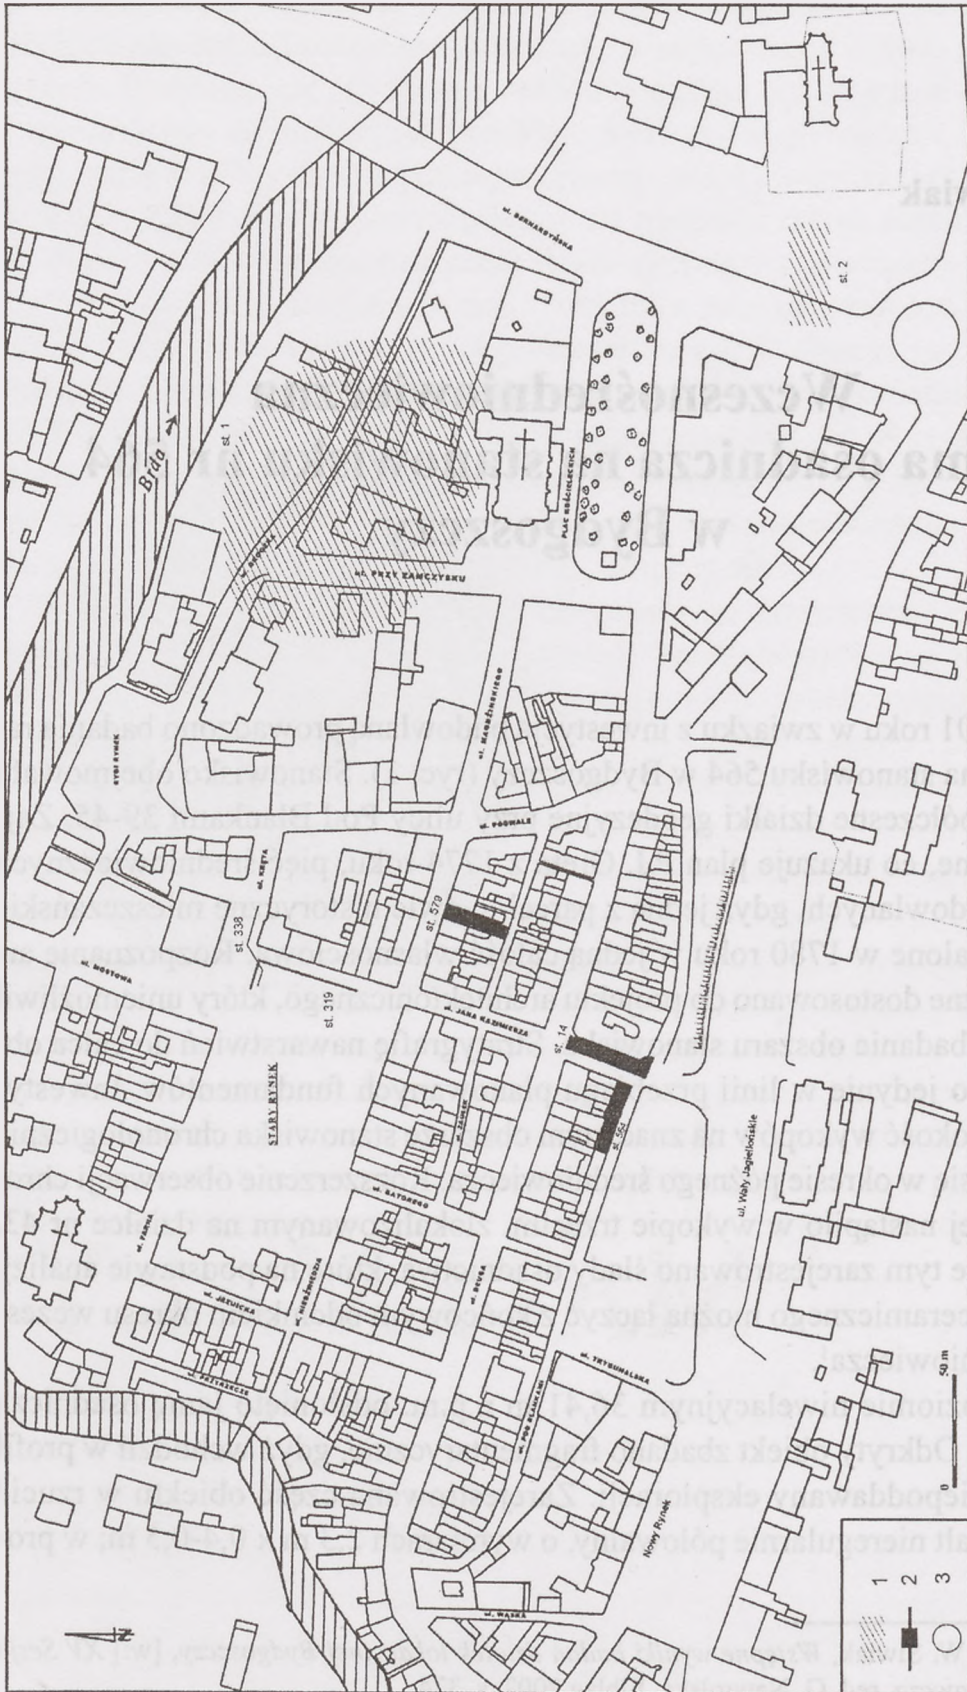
iak

Wczesnośredniowieczna
na osadnicza na stanowisku ... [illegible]
w Bydgoszczy

01 roku w związku z inwestycją ... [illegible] ... badania na stanowisku 564 w Bydgoszczy ... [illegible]

Brda

ul. Bernardyńska

st. 2

st. 1

Plac Kościeleckich

ul. Przy Zamczysku

ul. Grodzka

ul. Magdzińskiego

ul. Kręta

st. 338

ul. Mostowa

st. 319

st. 579

ul. Jana Kazimierza

st. 14

st. 564

ul. Wały Jagiellońskie

Stary Rynek

ul. Batorego

ul. Farna

ul. Jezuicka

ul. Niedźwiedzia

ul. Przyrzecze

ul. Długa

ul. Trybunalska

ul. Podwale

Nowy Rynek

ul. Wąska

Stary Rynek

50 m

1
2
3